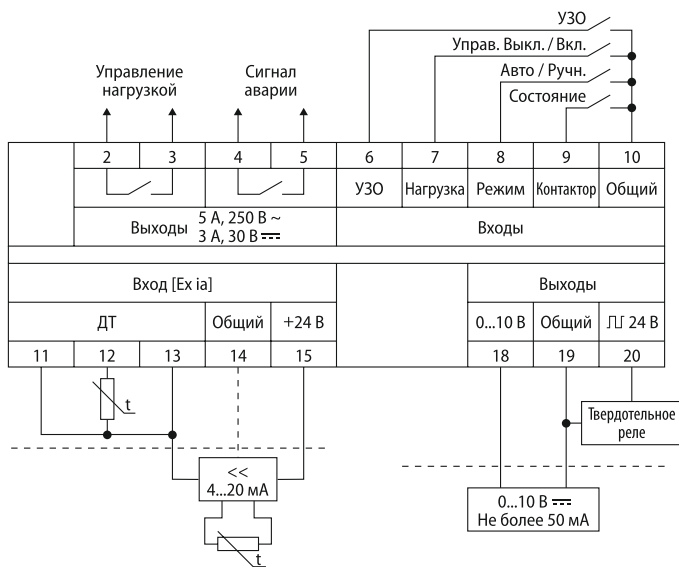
УЗО
Управ. Выкл. / Вкл.
Авто / Ручн.
Состояние

Управление нагрузкой

Сигнал аварии

| 2 | 3 | 4 | 5 | 6 | 7 | 8 | 9 | 10 |
|---|---|---|---|---|---|---|---|---|
| | | | | УЗО | Нагрузка | Режим | Контактор | Общий |

Выходы 5 А, 250 В ~ 3 А, 30 В ⎓

Входы

Вход [Ex ia]

Выходы

| ДТ | | | Общий | +24 В | 0...10 В | Общий | ⎍ 24 В |
|---|---|---|---|---|---|---|---|
| 11 | 12 | 13 | 14 | 15 | 18 | 19 | 20 |

t

Твердотельное реле

<<
4...20 мА

t

0...10 В ⎓
Не более 50 мА